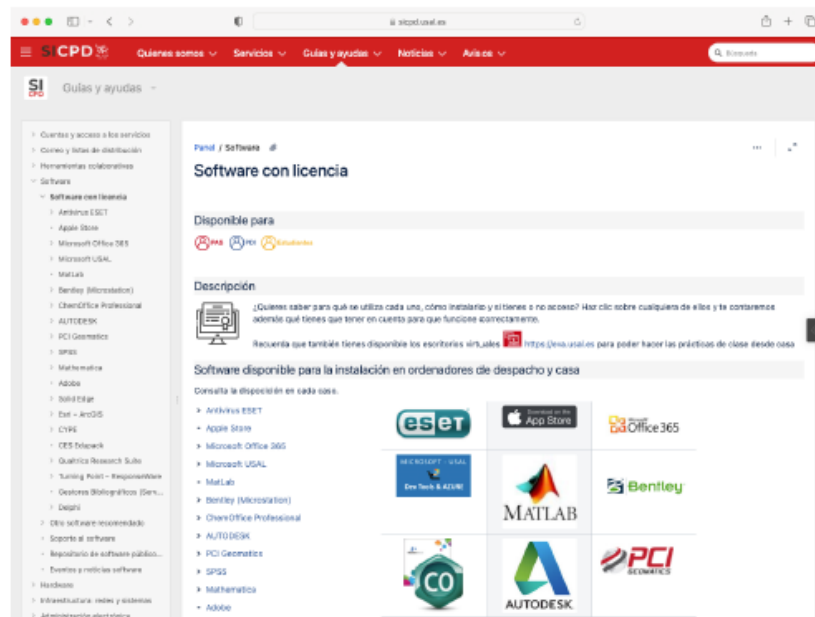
sicpd.usal.es

SICPD Quienes somos Servicios Guías y ayudas Noticias Avisos Búsqueda

SI CPD Guías y ayudas

Cuentas y acceso a los servicios
Correo y listas de distribución
Herramientas colaborativas
Software
Software con licencia
Antivirus ESET
Apple Store
Microsoft Office 365
Microsoft USAL
MatLab
Bentley (Microstation)
ChemOffice Professional
AUTODESK
PCI Geomatics
SPSS
Mathematica
Adobe
Solid Edge
Esri – ArcGIS
CYPE
CES Edupack
Qualtrics Research Suite
Turning Point – ResponseWare
Gestores Bibliográficos (Serv...
Delphi
Otro software recomendado
Soporte al software
Repositorio de software público...
Eventos y noticias software
Hardware
Infraestructura: redes y sistemas
Administración electrónica

Panel / Software

Software con licencia

Disponible para

PAS PDI Estudiantes

Descripción

¿Quieres saber para qué se utiliza cada uno, cómo instalarlo y si tienes o no acceso? Haz clic sobre cualquiera de ellos y te contaremos además qué tienes que tener en cuenta para que funcione correctamente.

Recuerda que también tienes disponible los escritorios virtuales https://eva.usal.es para poder hacer las prácticas de clase desde casa

Software disponible para la instalación en ordenadores de despacho y casa

Consulta la disposición en cada caso.

Antivirus ESET
Apple Store
Microsoft Office 365
Microsoft USAL
MatLab
Bentley (Microstation)
ChemOffice Professional
AUTODESK
PCI Geomatics
SPSS
Mathematica
Adobe

eset
Download on the App Store
Office 365
MICROSOFT · USAL Dev Tools & AZURE
MATLAB
Bentley
CO
AUTODESK
PCI GEOMATICS